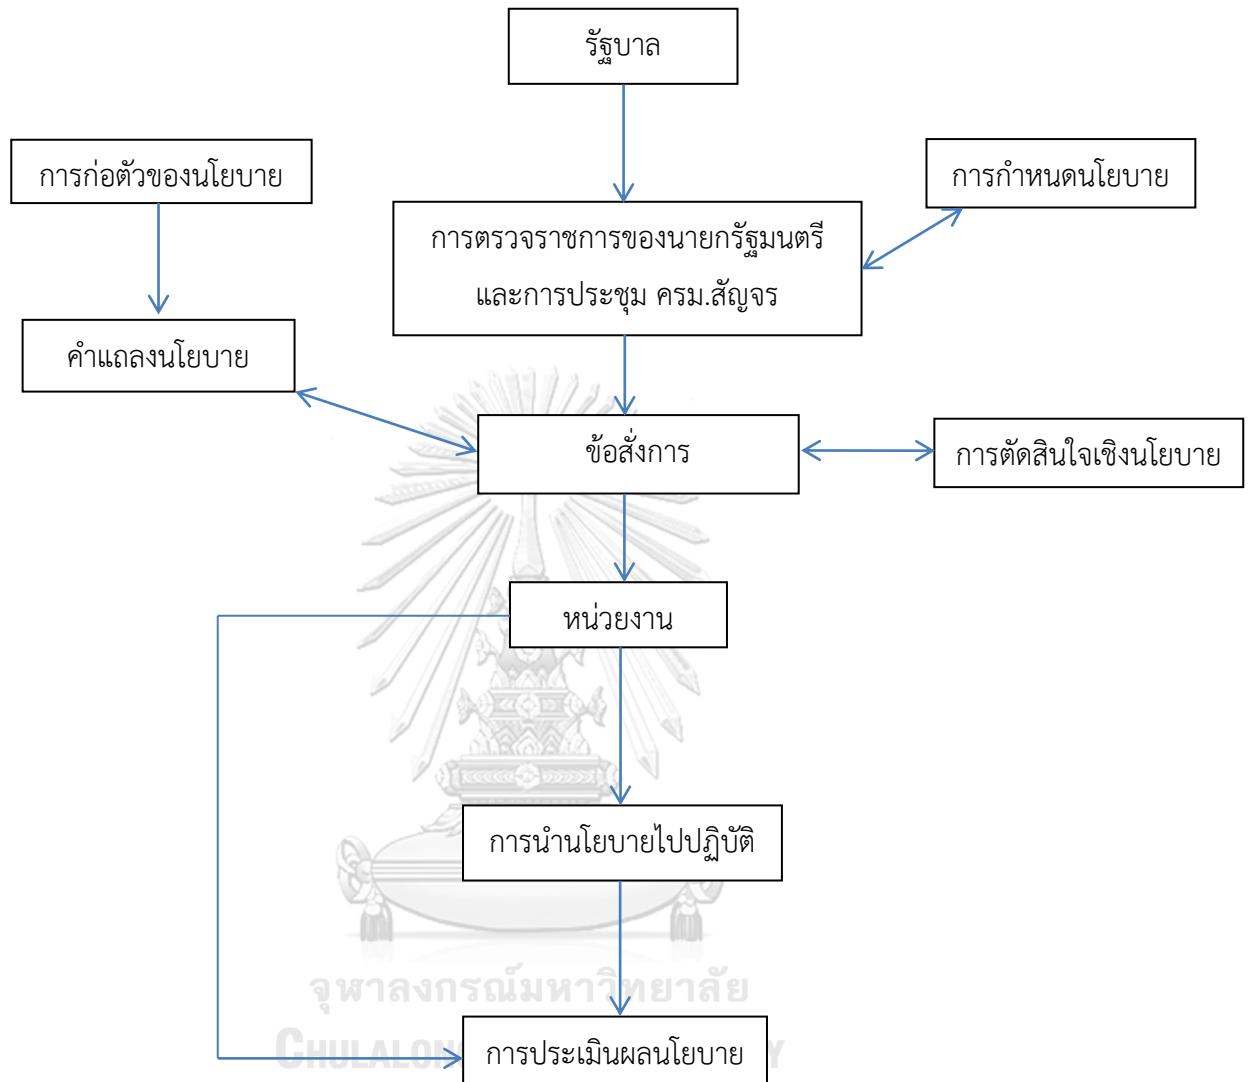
รัฐบาล

การก่อตัวของนโยบาย

การกำหนดนโยบาย

การตรวจราชการของนายกรัฐมนตรี และการประชุม ครม.สัญจร

คำแถลงนโยบาย

ข้อสั่งการ

การตัดสินใจเชิงนโยบาย

หน่วยงาน

การนำนโยบายไปปฏิบัติ

จุฬาลงกรณ์มหาวิทยาลัย

CHULALON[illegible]Y

การประเมินผลนโยบาย